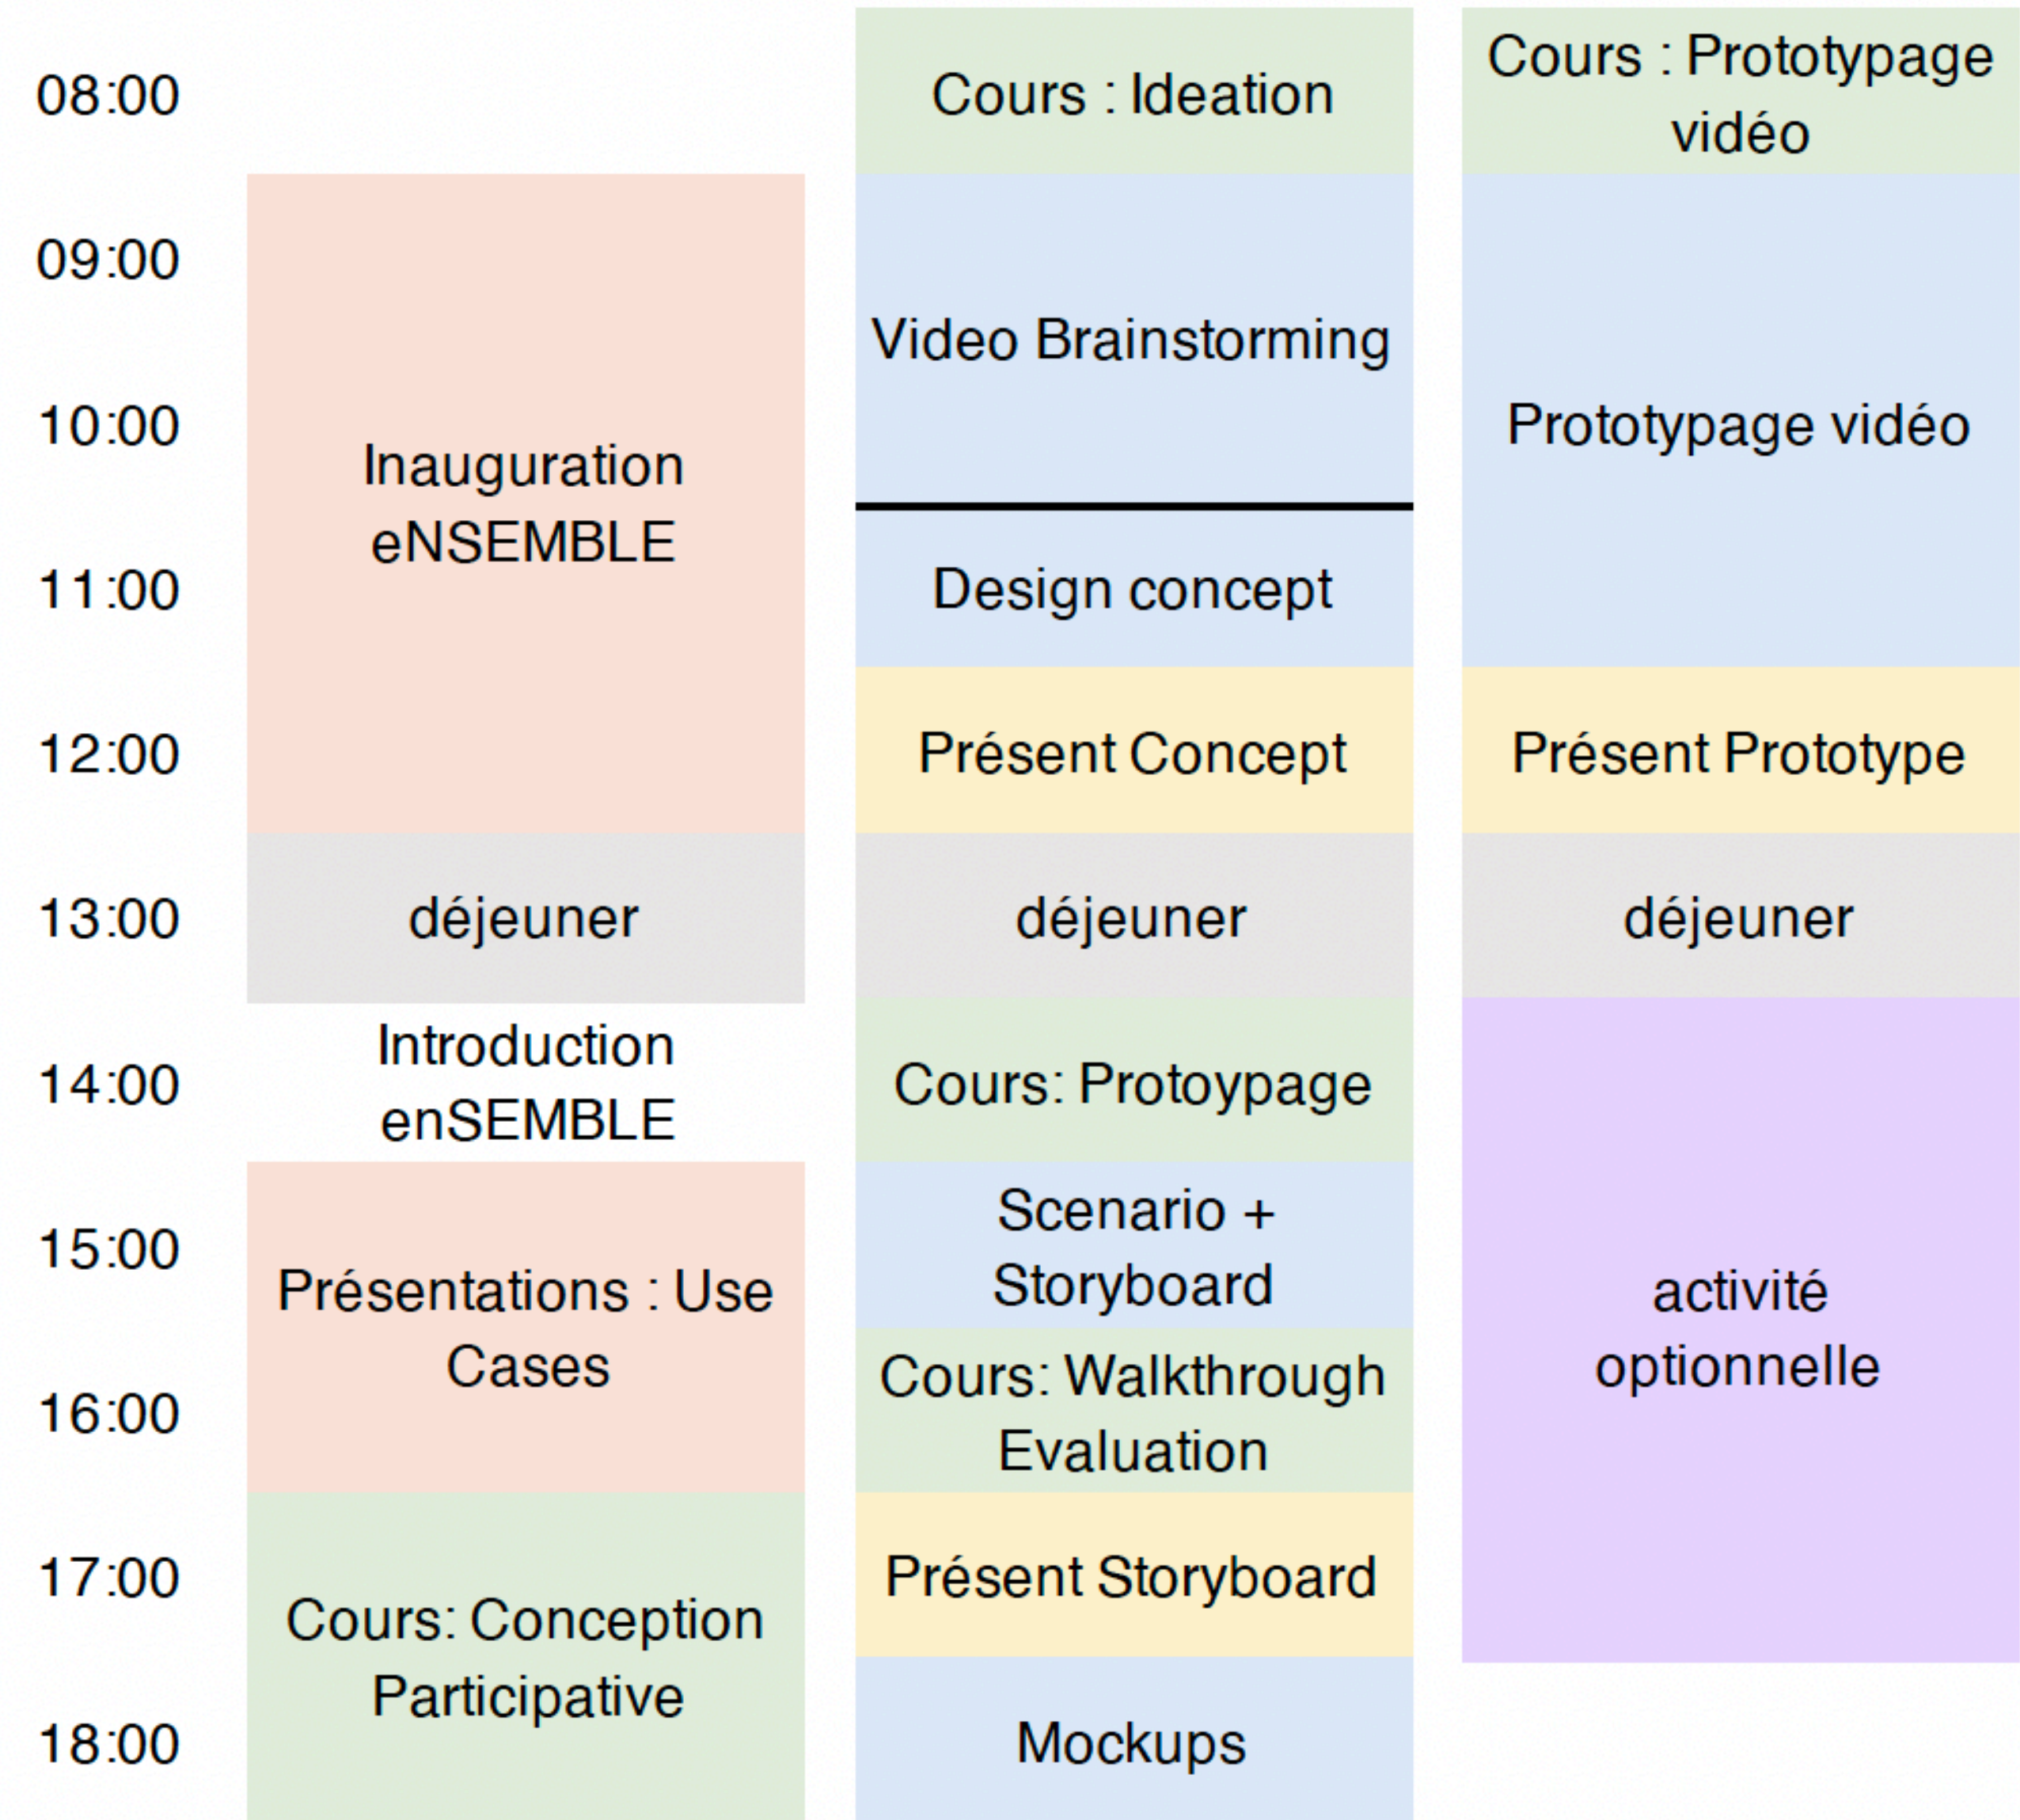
| | | | |
|---|---|---|---|
| 08:00 | | Cours : Ideation | Cours : Prototypage vidéo |
| 09:00 | Inauguration eNSEMBLE | Video Brainstorming | Prototypage vidéo |
| 10:00 | | | |
| 11:00 | | Design concept | |
| 12:00 | | Présent Concept | Présent Prototype |
| 13:00 | déjeuner | déjeuner | déjeuner |
| 14:00 | Introduction enSEMBLE | Cours: Protoypage | activité optionnelle |
| 15:00 | Présentations : Use Cases | Scenario + Storyboard | |
| 16:00 | | Cours: Walkthrough Evaluation | |
| 17:00 | Cours: Conception Participative | Présent Storyboard | |
| 18:00 | | Mockups | |